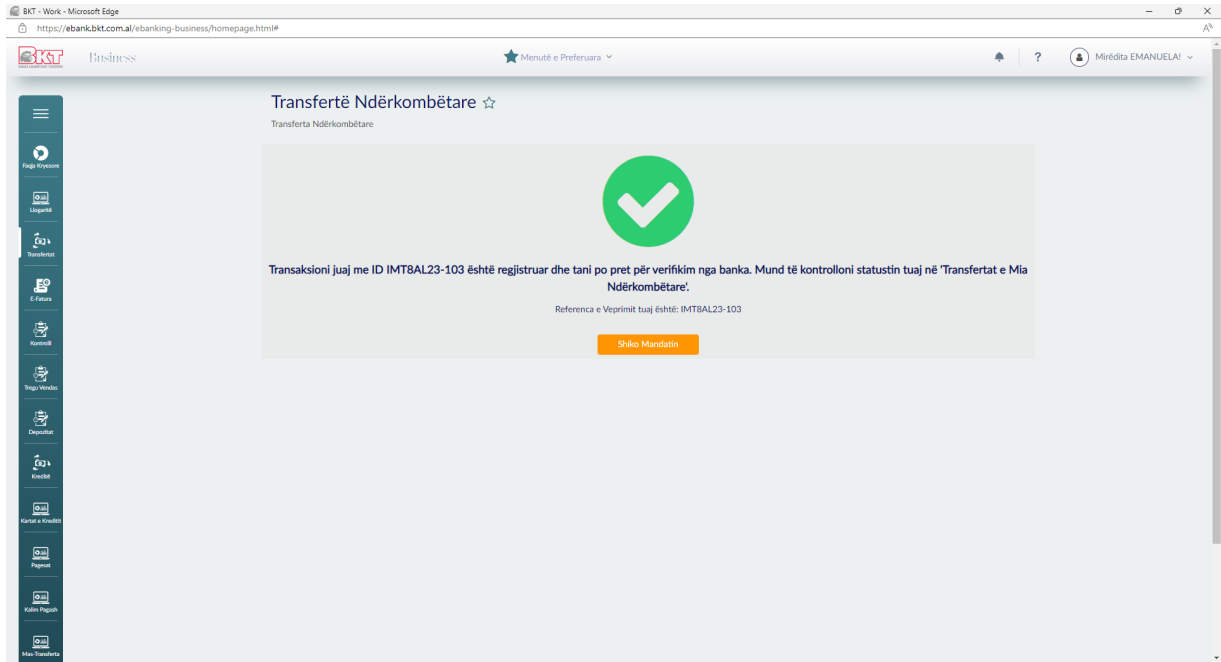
BKT - Work - Microsoft Edge

https://ebank.bkt.com.al/ebanking-business/homepage.html#

BKT Business

Menutë e Preferuara

?

Mirëdita EMANUELA!

Faqja Kryesore

Llogaritë

Transfertat

E-Fatura

Kontrolli

Tregu Vendas

Depozitat

Kreditë

Kartat e Kreditit

Pagesat

Kalim Pagash

Mas-Transferta

Transfertë Ndërkombëtare ☆

Transferta Ndërkombëtare

Transaksioni juaj me ID IMT8AL23-103 është regjistruar dhe tani po pret për verifikim nga banka. Mund të kontrolloni statustin tuaj në 'Transfertat e Mia Ndërkombëtare'.

Referenca e Veprimit tuaj është: IMT8AL23-103

Shiko Mandatin